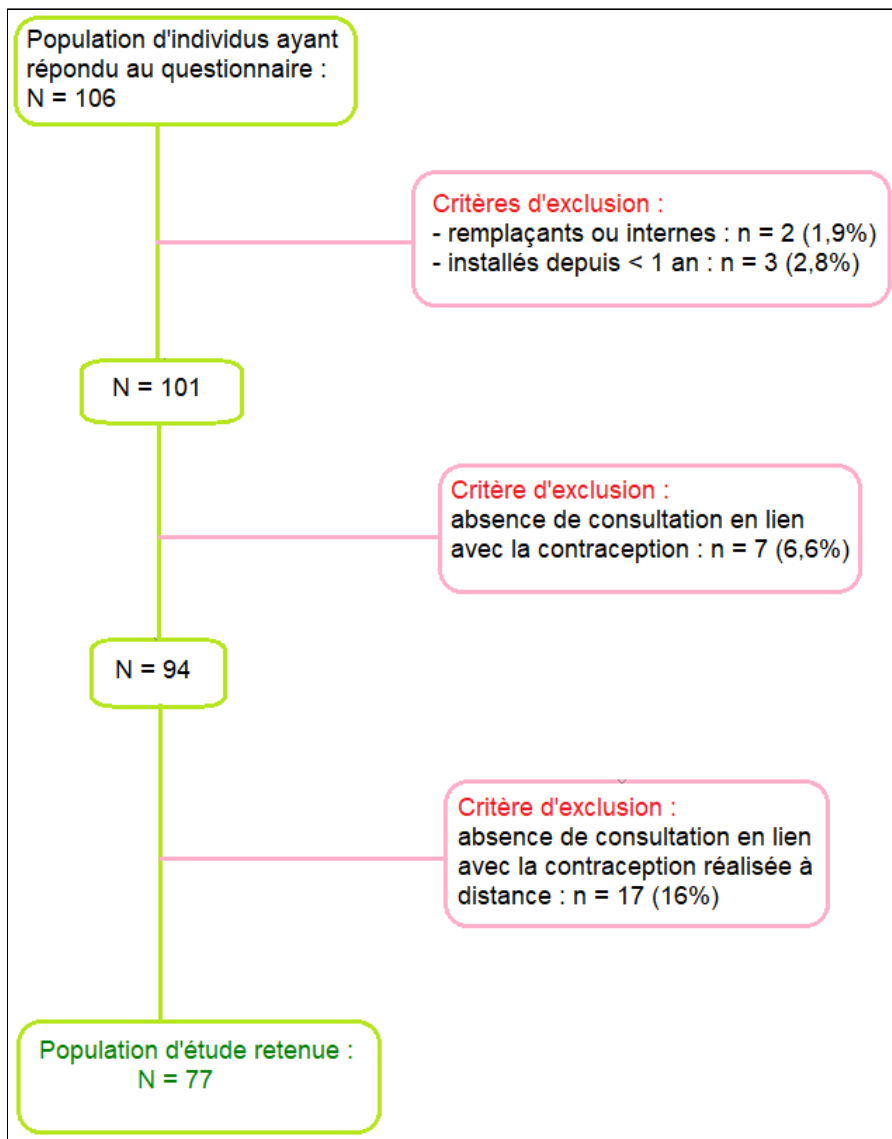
Population d'individus ayant répondu au questionnaire : N = 106

Critères d'exclusion :
- remplaçants ou internes : n = 2 (1,9%)
- installés depuis < 1 an : n = 3 (2,8%)

N = 101

Critère d'exclusion :
absence de consultation en lien avec la contraception : n = 7 (6,6%)

N = 94

Critère d'exclusion :
absence de consultation en lien avec la contraception réalisée à distance : n = 17 (16%)

Population d'étude retenue :
N = 77